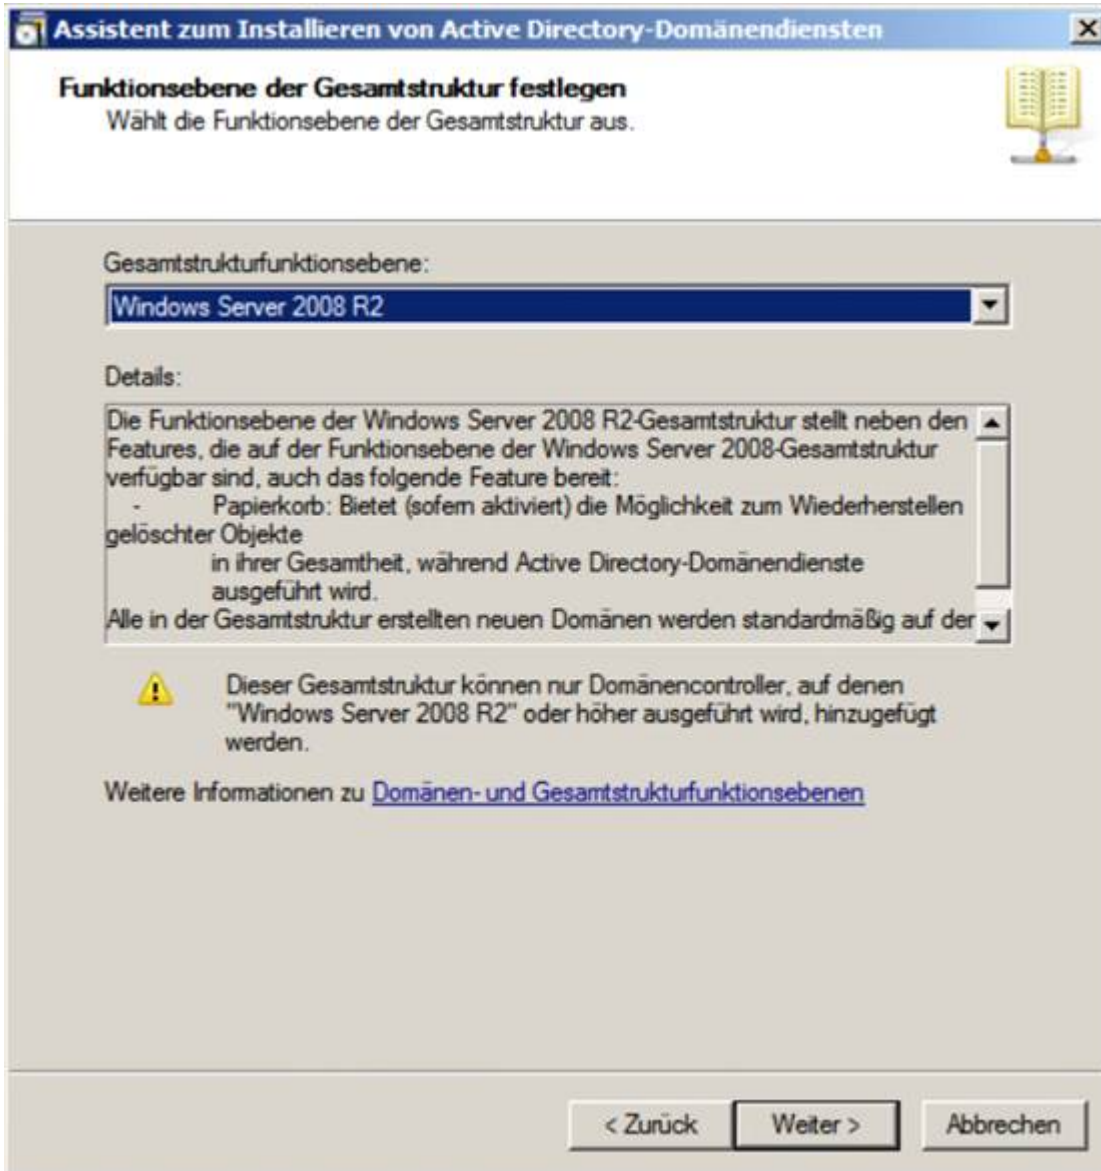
Assistent zum Installieren von Active Directory-Domänendiensten

Funktionsebene der Gesamtstruktur festlegen
Wählt die Funktionsebene der Gesamtstruktur aus.

Gesamtstrukturfunktionsebene:
Windows Server 2008 R2

Details:
Die Funktionsebene der Windows Server 2008 R2-Gesamtstruktur stellt neben den Features, die auf der Funktionsebene der Windows Server 2008-Gesamtstruktur verfügbar sind, auch das folgende Feature bereit:
- Papierkorb: Bietet (sofern aktiviert) die Möglichkeit zum Wiederherstellen gelöschter Objekte
in ihrer Gesamtheit, während Active Directory-Domänendienste ausgeführt wird.
Alle in der Gesamtstruktur erstellten neuen Domänen werden standardmäßig auf der

Dieser Gesamtstruktur können nur Domänencontroller, auf denen "Windows Server 2008 R2" oder höher ausgeführt wird, hinzugefügt werden.

Weitere Informationen zu Domänen- und Gesamtstrukturfunktionsebenen

< Zurück
Weiter >
Abbrechen